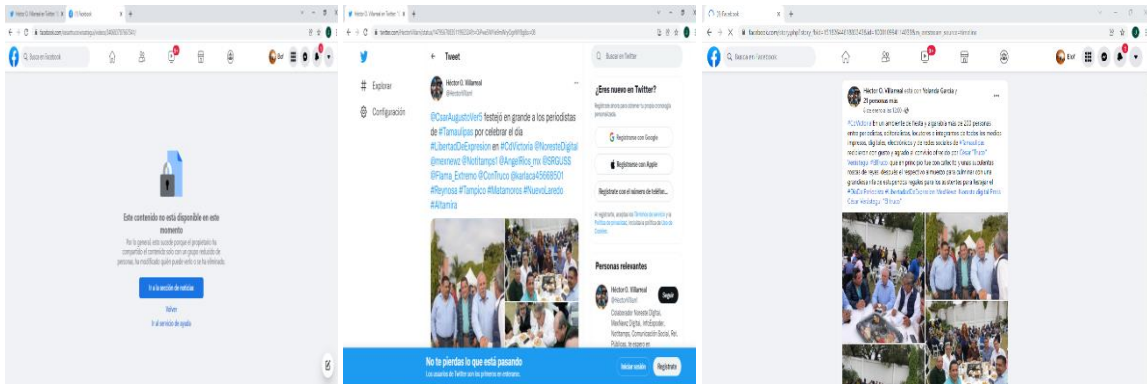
Héctor G. Villarreal en Twitter × | Facebook

Buscar en Facebook

Este contenido no está disponible en este momento

Por lo general, esto sucede porque el propietario ha compartido el contenido solo con un grupo reducido de personas, ha modificado quién puede verlo o se ha eliminado.

Ir a la sección de noticias

Volver

Ir al servicio de ayuda

Héctor G. Villarreal en Twitter

twitter.com/HectorVillarreal/status/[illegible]

Explorar

Configuración

Tweet

Héctor G. Villarreal
@HectorVillarr

@CesarAugustoVer5 festejó en grande a los periodistas de #Tamaulipas por celebrar el día #LibertadDeExpresion en #CdVictoria @NoresteDigital @mexnewz @Notitamps1 @AngelRios_mx @SRGUSS @Pluma_Extremo @ConTruco @karlaca45668501 #Reynosa #Tampico #Matamoros #NuevoLaredo #Altamira

Buscar en Twitter

¿Eres nuevo en Twitter?

Regístrate ahora para obtener tu propia cronología personalizada.

Registrarse con Google

Registrarse con Apple

Regístrate con el número de teléfono

Al registrarte, aceptas los Términos de servicio y la Política de privacidad, incluida la política de Uso de Cookies.

Personas relevantes

Héctor G. Villarreal
@HectorVillarr

Seguir

Colaborador Noreste Digital, MexNewz Digital, InfoEspolón, Nortetamps, Comunicación Social, Rel. Públicas, Imagen en

No te pierdas lo que está pasando

Los usuarios de Twitter son los primeros en enterarse.

Iniciar sesión

Regístrate

(5) Facebook

facebook.com/story.php?story_fbid=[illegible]

Buscar en Facebook

Evi

Héctor G. Villarreal está con Yolanda García y 21 personas más.

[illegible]

#CdVictoria En un ambiente de fiesta y alegría más de 200 personas entre periodistas, editorialistas, locutores e integrantes de todos los medios impresos, digitales, electrónicos y de redes sociales de #Tamaulipas recibieron con gusto y agrado el convivio ofrecido por César "Truco" Verástegui #ElTruco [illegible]